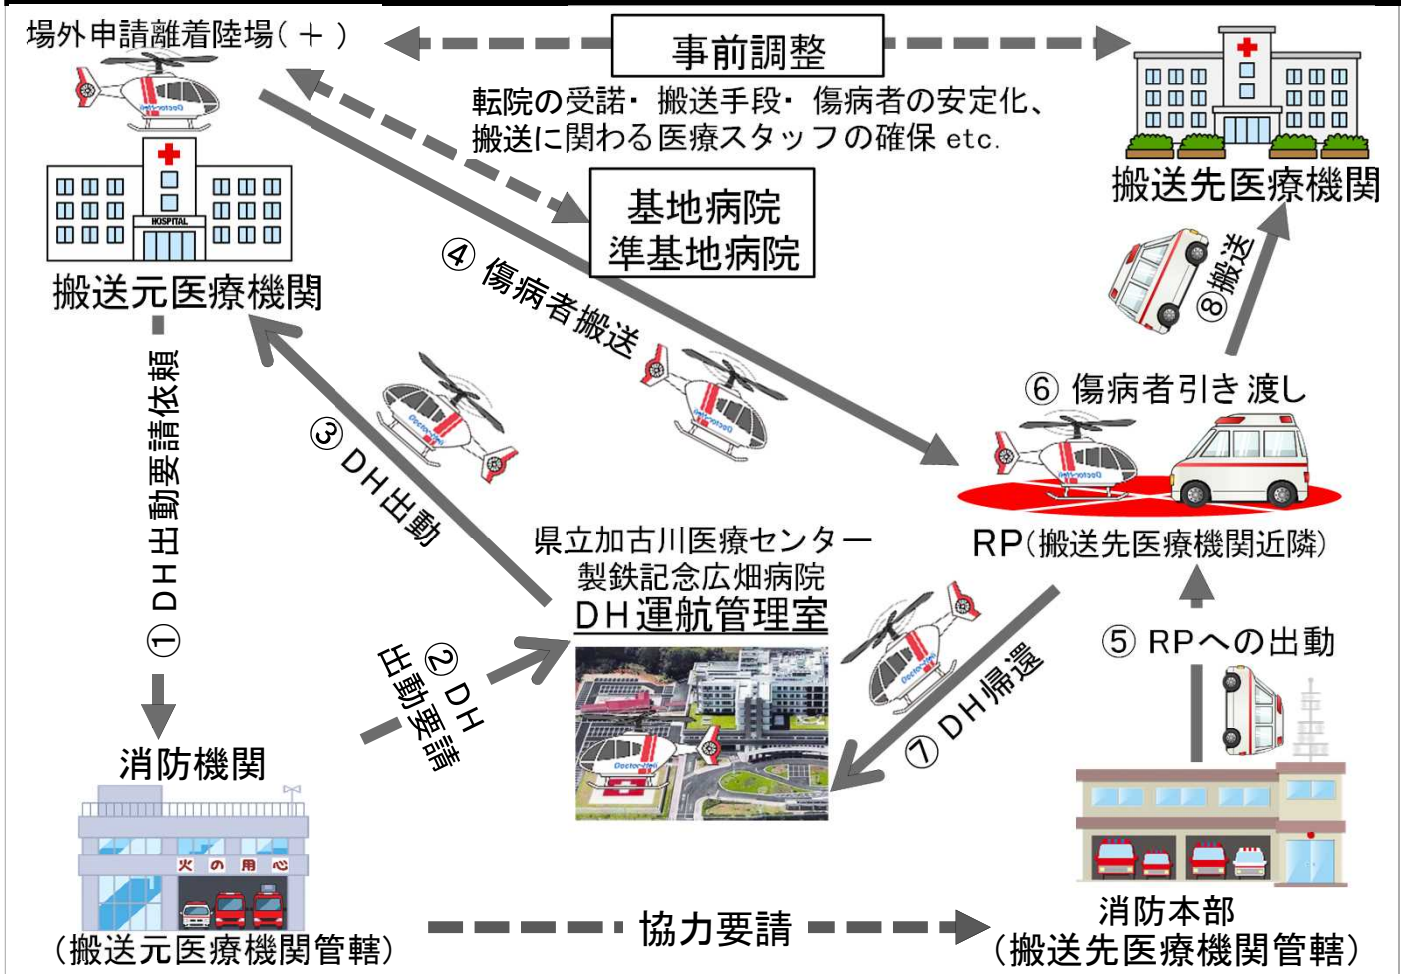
場外申請離着陸場（＋）

事前調整

転院の受諾・搬送手段・傷病者の安定化、搬送に関わる医療スタッフの確保 etc.

HOSPITAL

搬送元医療機関

基地病院
準基地病院

搬送先医療機関

④ 傷病者搬送

⑧搬送

⑥ 傷病者引き渡し

① DH出動要請依頼

③ DH出動

RP（搬送先医療機関近隣）

県立加古川医療センター
製鉄記念広畑病院
DH運航管理室

② DH出動要請

⑦ DH帰還

⑤ RPへの出動

消防機関

火の用心

（搬送元医療機関管轄）

協力要請

消防本部
（搬送先医療機関管轄）